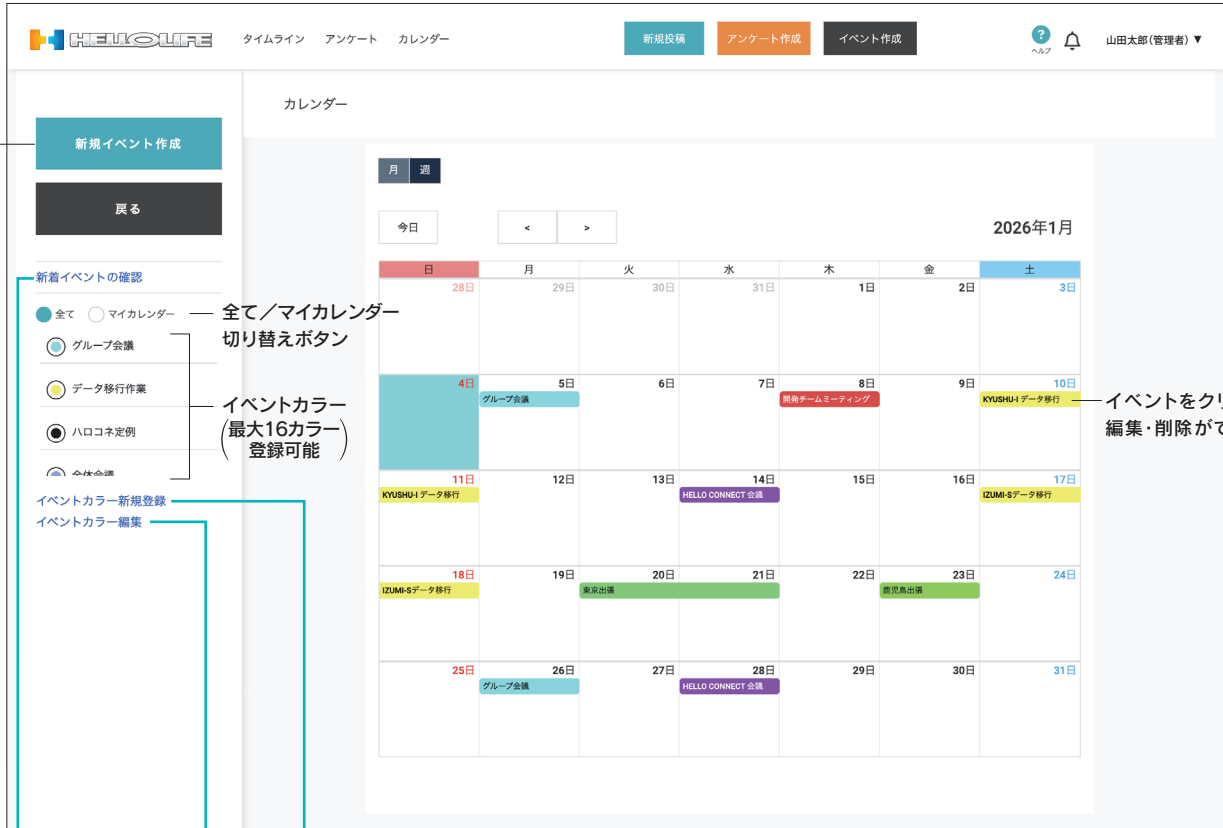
HELLOLIFE タイムライン アンケート カレンダー 新規投稿 アンケート作成 イベント作成 ヘルプ 山田太郎(管理者) ▼

新規イベント作成

戻る

新着イベントの確認

全て マイカレンダー

全て／マイカレンダー切り替えボタン

グループ会議

データ移行作業

ハロコネ定例

全体会議

イベントカラー（最大16カラー登録可能）

イベントカラー新規登録

イベントカラー編集

カレンダー

月 週

今日 < >

2026年1月

| 日 | 月 | 火 | 水 | 木 | 金 | 土 |
|---|---|---|---|---|---|---|
| 28日 | 29日 | 30日 | 31日 | 1日 | 2日 | 3日 |
| 4日 | 5日 グループ会議 | 6日 | 7日 | 8日 開発チームミーティング | 9日 | 10日 KYUSHU-I データ移行 |
| 11日 KYUSHU-I データ移行 | 12日 | 13日 | 14日 HELLO CONNECT 会議 | 15日 | 16日 | 17日 IZUMI-Sデータ移行 |
| 18日 IZUMI-Sデータ移行 | 19日 | 20日 東京出張 | 21日 | 22日 | 23日 鹿児島出張 | 24日 |
| 25日 | 26日 グループ会議 | 27日 | 28日 HELLO CONNECT 会議 | 29日 | 30日 | 31日 |

イベントをク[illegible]
編集・削除がで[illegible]